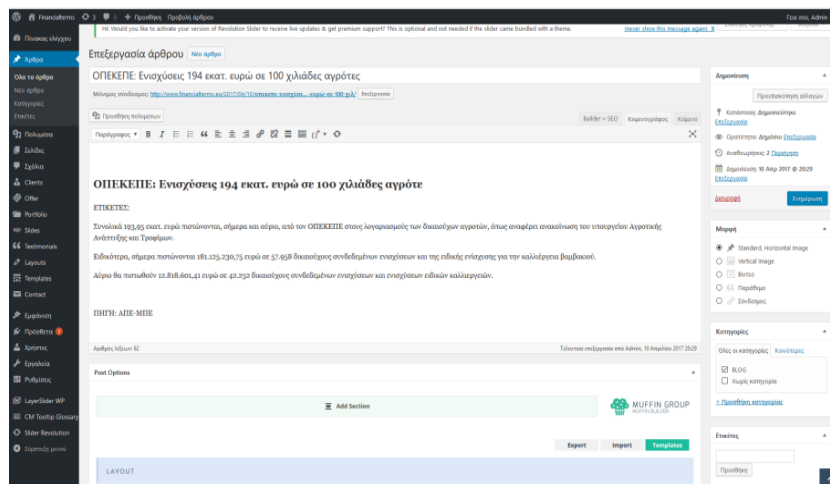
Financialterms 3 0 + Προσθήκη Προβολή άρθρου
Γεια σου, Admin

Hi! Would you like to activate your version of Revolution Slider to receive live updates & get premium support? This is optional and not needed if the slider came bundled with a theme.
never show this message again X

Πίνακας ελέγχου
Άρθρα
Όλα τα άρθρα
Νέο άρθρο
Κατηγορίες
Ετικέτες
Πολυμέσα
Σελίδες
Σχόλια
Clients
Offer
Portfolio
Slides
Testimonials
Layouts
Templates
Contact
Εμφάνιση
Πρόσθετα 3
Χρήστες
Εργαλεία
Ρυθμίσεις
LayerSlider WP
CM Tooltip Glossary
Slider Revolution
Σύμπτυξη μενού

Επεξεργασία άρθρου Νέο άρθρο

ΟΠΕΚΕΠΕ: Ενισχύσεις 194 εκατ. ευρώ σε 100 χιλιάδες αγρότες

Μόνιμος σύνδεσμος: http://www.financialterms.eu/2017/04/10/opekepe-enisxyseis...-eurw-se-100-xi/ Επεξεργασία

Προσθήκη πολυμέσων
Builder + SEO Καιμενογράφος Κείμενο

Παράγραφος

ΟΠΕΚΕΠΕ: Ενισχύσεις 194 εκατ. ευρώ σε 100 χιλιάδες αγρότε

ΕΤΙΚΕΤΕΣ:

Συνολικά 193,95 εκατ. ευρώ πιστώνονται, σήμερα και αύριο, από τον ΟΠΕΚΕΠΕ στους λογαριασμούς των δικαιούχων αγροτών, όπως αναφέρει ανακοίνωση του υπουργείου Αγροτικής Ανάπτυξης και Τροφίμων.

Ειδικότερα, σήμερα πιστώνονται 181.125.230,75 ευρώ σε 57.958 δικαιούχους συνδεδεμένων ενισχύσεων και της ειδικής ενίσχυσης για την καλλιέργεια βαμβακιού.

Αύριο θα πιστωθούν 12.818.601,41 ευρώ σε 42.252 δικαιούχους συνδεδεμένων και ενισχύσεων ειδικών καλλιεργειών.

ΠΗΓΗ: ΑΠΕ-ΜΠΕ

Αριθμός λέξεων: 62
Τελευταία επεξεργασία από Admin, 10 Απριλίου 2017 20:29

Post Options
Add Section
MUFFIN GROUP MUFFIN BUILDER
Export Import Templates
LAYOUT

Δημοσίευση
Προεπισκόπηση αλλαγών
Κατάσταση: Δημοσιευμένο Επεξεργασία
Ορατότητα: Δημόσιο Επεξεργασία
Αναθεωρήσεις: 2 Περιήγηση
Δημοσίευση: 10 Απρ 2017 @ 20:29 Επεξεργασία
Διαγραφή
Ενημέρωση

Μορφή
Standard, Horizontal Image
Vertical Image
Βίντεο
Παράθεμα
Σύνδεσμος

Κατηγορίες
Όλες οι κατηγορίες Κοινότερες
BLOG
Χωρίς κατηγορία
+ Προσθήκη κατηγορίας

Ετικέτες
Προσθήκη